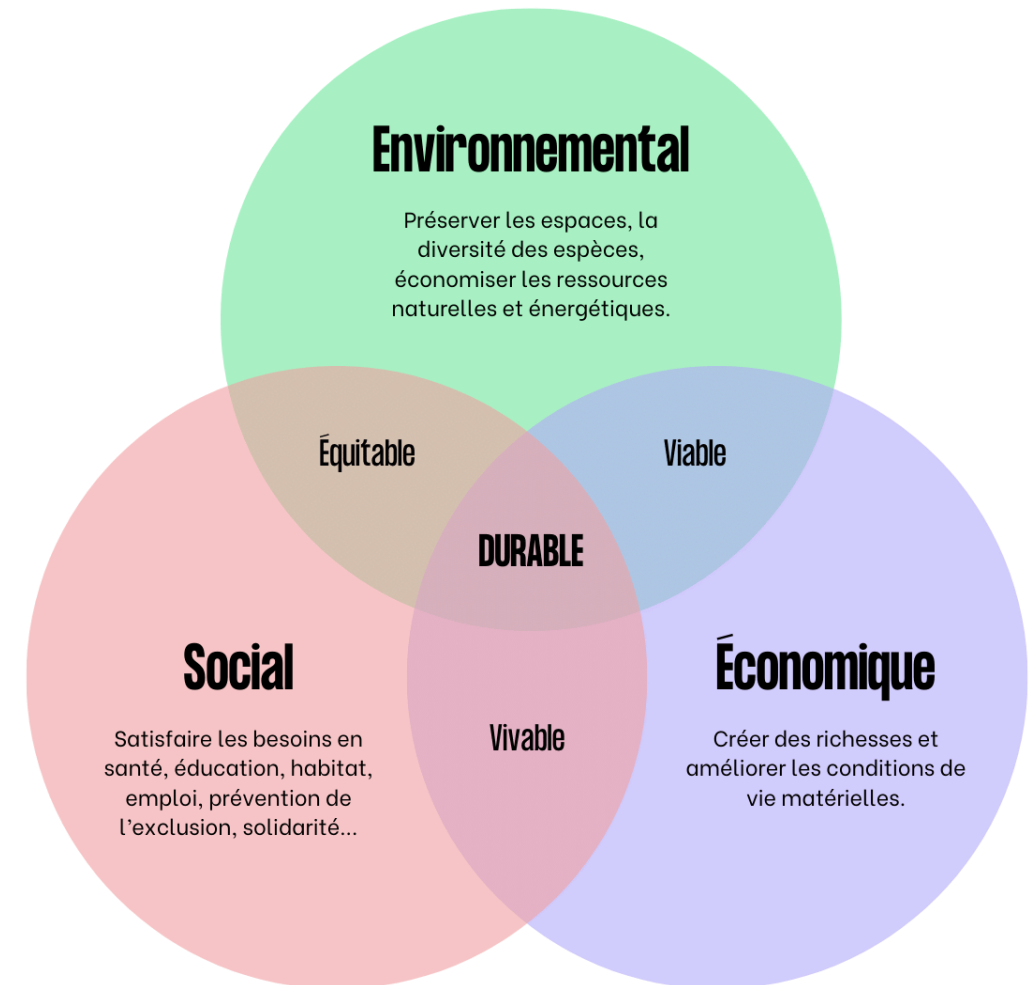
Environnemental

Préserver les espaces, la diversité des espèces, économiser les ressources naturelles et énergétiques.

Équitable

Viable

DURABLE

Social

Satisfaire les besoins en santé, éducation, habitat, emploi, prévention de l'exclusion, solidarité...

Vivable

Économique

Créer des richesses et améliorer les conditions de vie matérielles.